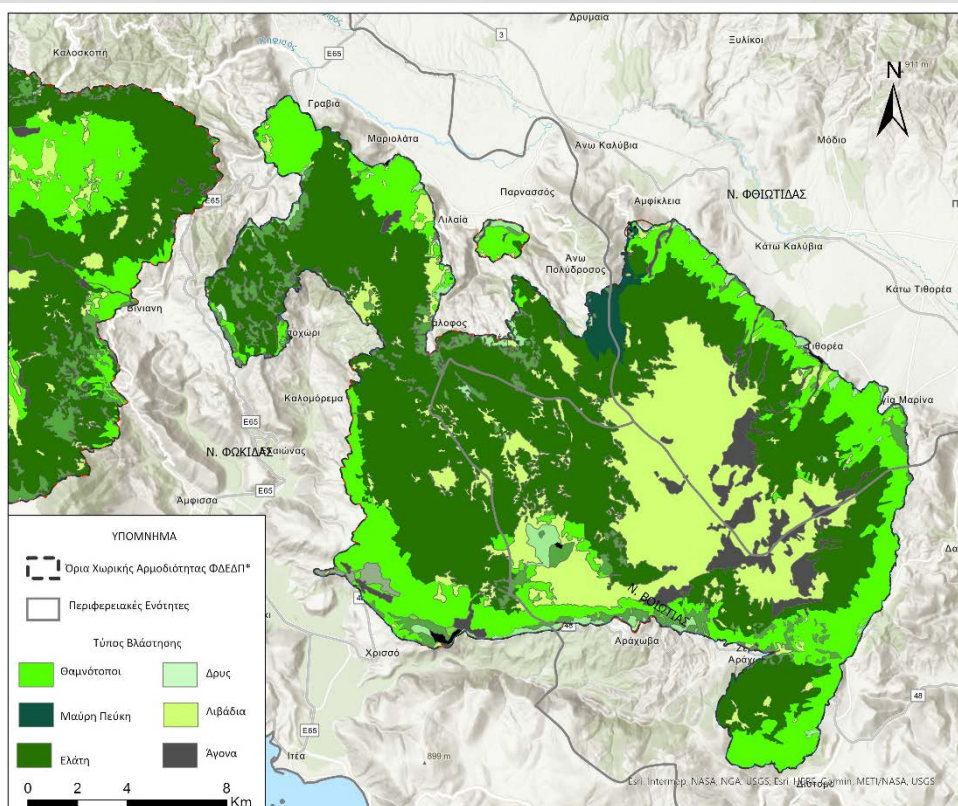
Δρυμαία
Ξυλίκοι
Καλοσκοπή
Κηφισός
E65
3
911 m
N
Γραβιά
Μαριολάτα
Άνω Καλύβια
Μόδιο
E65
Παρνασσός
Αμφίκλεια
Ν. ΦΘΙΩΤΙΔΑΣ
Λιλαία
Άνω Πολύδροσος
Κάτω Καλύβια
Κάτω Τιθορέα
Βινιανη
Χωρι
Αλοφος
Τιθορέα
Καλομόρεμα
E65
Αγία Μαρίνα
Ν. ΦΩΚΙΔΑΣ
Αιώνας
E65
Άμφισσα
ΥΠΟΜΝΗΜΑ
Όρια Χωρικής Αρμοδιότητας ΦΔΕΔΠ*
Περιφερειακές Ενότητες
Τύπος Βλάστησης
Θαμνότοποι
Δρυς
Μαύρη Πεύκη
Λιβάδια
Ελάτη
Άγονα
Ν. ΒΟΙΩΤΙΑΣ
48
48
Χρισσό
Αράχωβα
Αράχ
48
E65
Ιτέα
899 m
Δίστομο
Esri, Intermap, NASA, NGA, USGS, Esri, HERE, Garmin, METI/NASA, USGS
0 2 4 8 Km